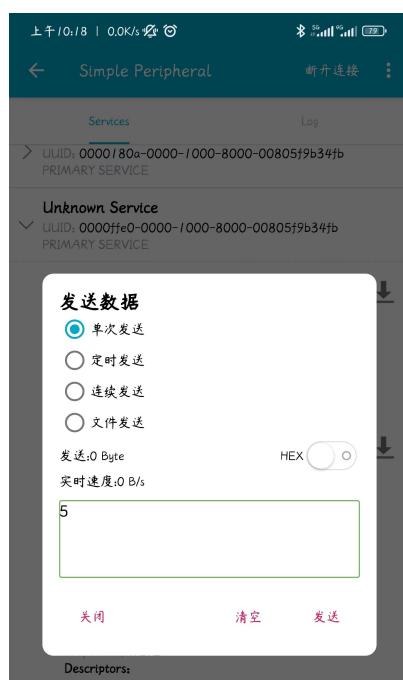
上午10:18 | 0.0K/s 79

Simple Peripheral 断开连接

Services Log

UUID: 0000180a-0000-1000-8000-00805f9b34fb
PRIMARY SERVICE

Unknown Service
UUID: 0000ffe0-0000-1000-8000-00805f9b34fb
PRIMARY SERVICE

发送数据

单次发送

定时发送

连续发送

文件发送

发送:0 Byte

HEX

实时速度:0 B/s

5

关闭

清空

发送

Descriptors: